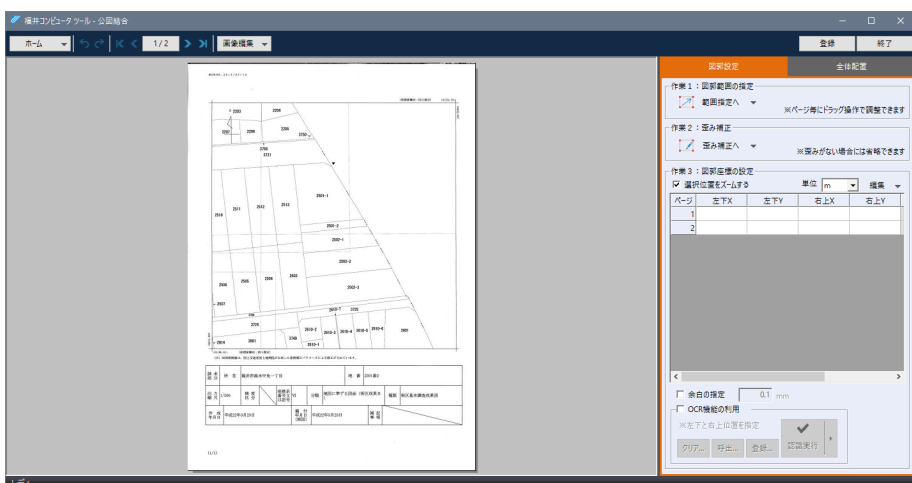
福井コンピュータ ツール - 公図結合

ホーム
1/2
画像編集
登録
終了

図郭設定
全体配置

作業１：図郭範囲の指定
範囲指定へ
※ページ毎にドラッグ操作で調整できます

作業２：歪み補正
歪み補正へ
※歪みがない場合には省略できます

作業３：図郭座標の設定
選択位置をズームする
単位 m
編集

| ページ | 左下X | 左下Y | 右上X | 右上Y |
|---|---|---|---|---|
| 1 | | | | |
| 2 | | | | |

余白の指定 0.1 mm
OCR機能の利用
※左下と右上位置を指定
クリア...
呼出...
登録...
認識実行

2203
2204
2207
2206
2205
2750
2211
2516
2511
2512
2513
2501-1
2501-2
2502-1
2502-2
2506
2505
2504
2503
2503-1
2507
2510-7
2510-2
2510-4
2510-3
2510-6
2725
2520
2514
2515
2730
2801
2803

所在 福井県福井市中央一丁目
縮尺 1/500
平成22年9月28日
(1/1)